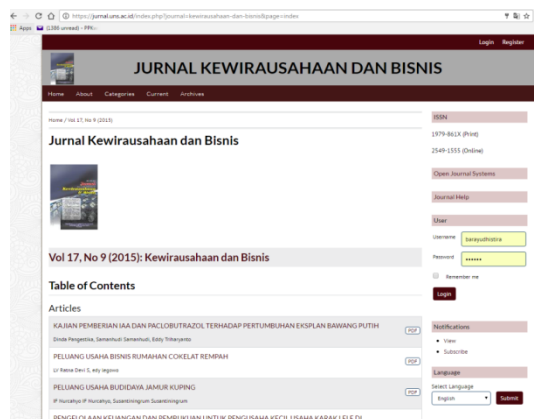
https://jurnal.uns.ac.id/index.php/journal-kewirausahaan-dan-bisnis&page=index

Apps (1388 unread) - FPK

Login Register

JURNAL KEWIRAUSAHAAN DAN BISNIS

Home About Categories Current Archives

Home / Vol 17, No 9 (2015)

Jurnal Kewirausahaan dan Bisnis

Vol 17, No 9 (2015): Kewirausahaan dan Bisnis

Table of Contents

Articles

KAJIAN PEMBERIAN IAA DAN PACLOBUTRAZOL TERHADAP PERTUMBUHAN EKSPLAN BAWANG PUTIH
Dinda Pangestika, Samanhudi Samanhudi, Eddy Triharyanto
PDF

PELUANG USAHA BISNIS RUMAHAN COKELAT REMPAH
Lil Ratop Devi S, edy legowo
PDF

PELUANG USAHA BUDIDAYA JAMUR KUPING
IP Nurcahyo IP Nurcahyo, Susantiningrum Susantiningrum
PDF

PENGELOLAAN KEUANGAN DAN PEMBUKUAN UNTUK PENGUSAHA KECIL USAHA KARAK LELE DI

ISSN
1979-861X (Print)
2549-1555 (Online)

Open Journal Systems

Journal Help

User
Username barayudhistira
Password ••••••
Remember me
Login

Notifications
View
Subscribe

Language
Select Language
English
Submit